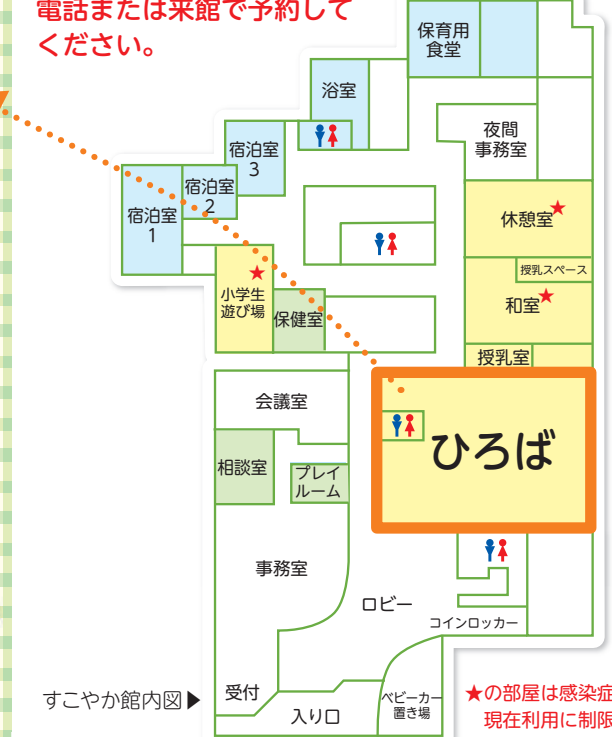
電話または来館で予約してください。

保育用食堂
浴室
夜間事務室
宿泊室3
宿泊室2
宿泊室1
休憩室★
授乳スペース
和室★
小学生遊び場★
保健室
授乳室
会議室
ひろば
相談室
プレイルーム
事務室
ロビー
コインロッカー
すこやか館内図▶
受付
入り口
ベビーカー置き場
★の部屋は感染症
現在利用に制限